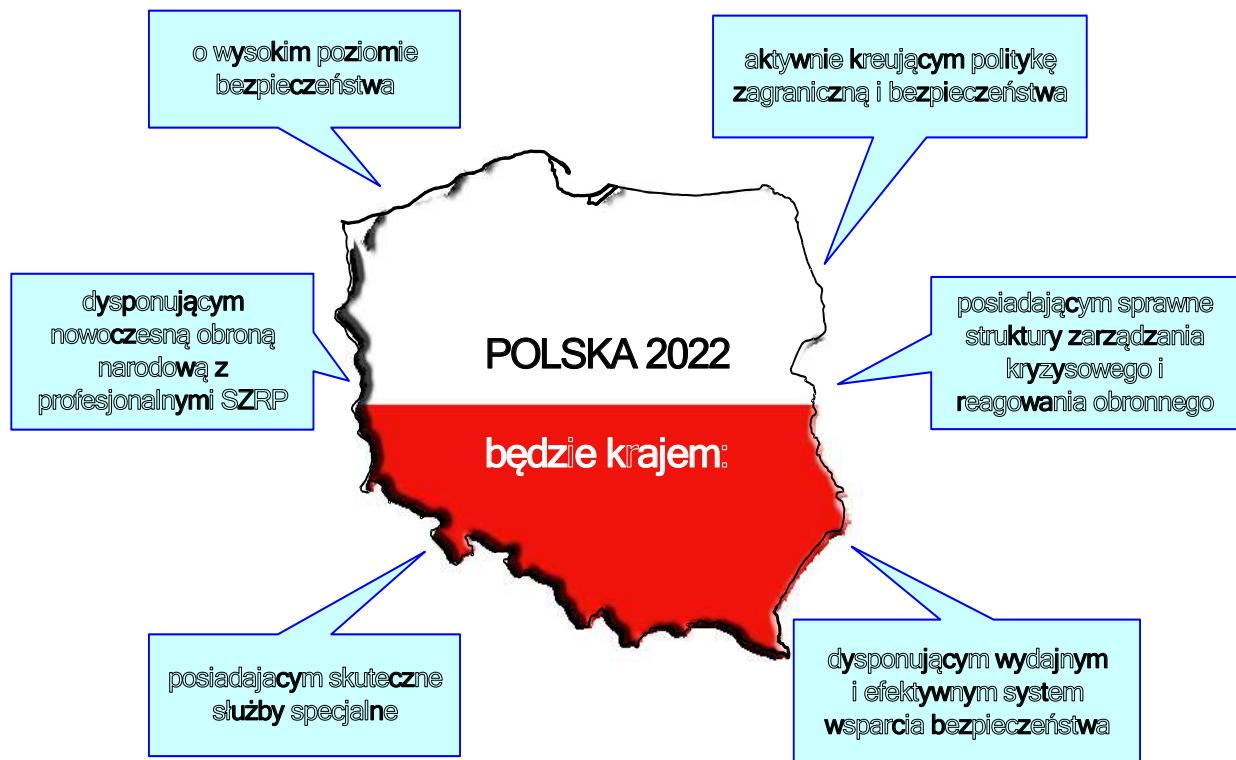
o wysokim poziomie bezpieczeństwa

aktywnie kreującym politykę zagraniczną i bezpieczeństwa

dysponującym nowoczesną obroną narodową z profesjonalnymi SZRP

POLSKA 2022

będzie krajem:

posiadającym sprawne struktury zarządzania kryzysowego i reagowania obronnego

posiadajacym skuteczne służby specjalne

dysponującym wydajnym i efektywnym system wsparcia bezpieczeństwa